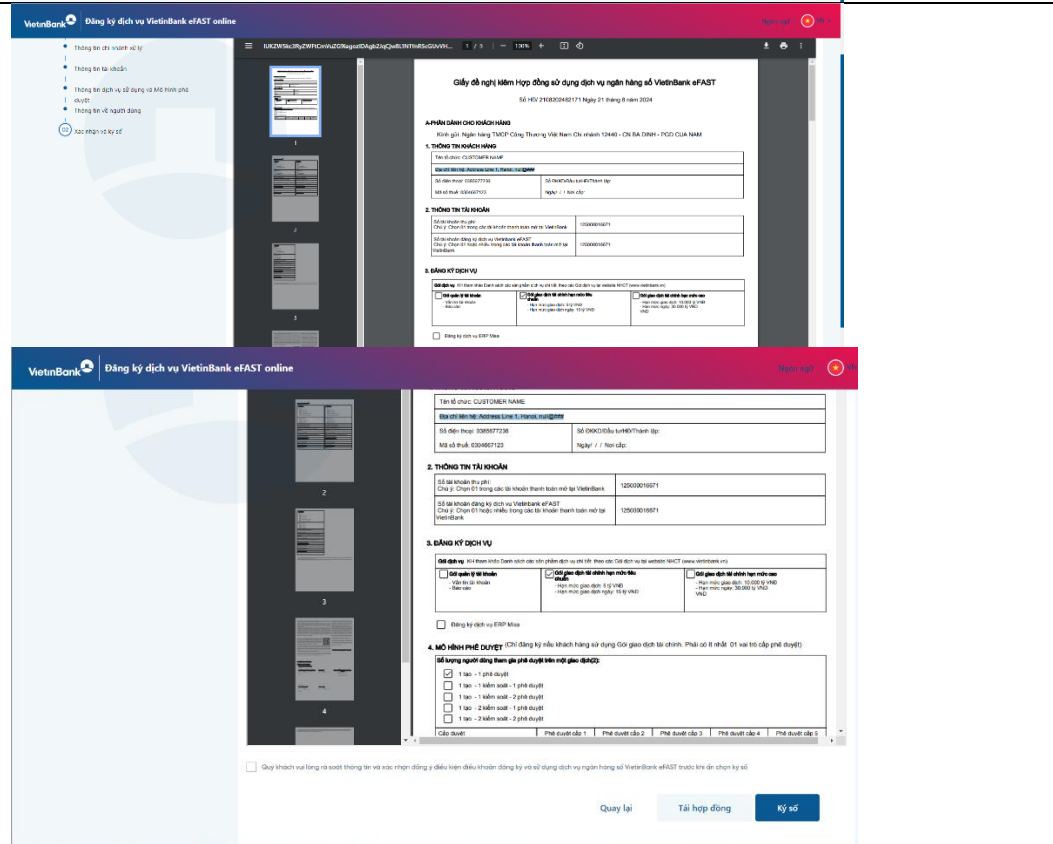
VietinBank | Đăng ký dịch vụ VietinBank eFAST online

Ngôn ngữ

Thông tin chủ doanh nghiệp

Thông tin tài khoản

Thông tin dịch vụ sử dụng và Mô hình phê duyệt

Thông tin về người dùng

02 Xác nhận và ký số

IUKZW5kc3RyZWFtCmVuZG9iagotDAgbZiqCjw8L1N1YmRScGUvVH... 1 / 5 — 100% +

1

2

3

Giấy đề nghị kiêm Hợp đồng sử dụng dịch vụ ngân hàng số VietinBank eFAST

Số HĐ: 2108202482171 Ngày 21 tháng 8 năm 2024

A-PHẦN DÀNH CHO KHÁCH HÀNG

Kính gửi: Ngân hàng TMCP Công Thương Việt Nam Chi nhánh 12440 - CN BA DINH - PGD CUA NAM

1. THÔNG TIN KHÁCH HÀNG

| Tên tổ chức: CUSTOMER NAME | |
|---|---|
| Địa chỉ liên hệ: Address Line 1, Hanoi, null@HN | |
| Số điện thoại: 0385677238 | Số ĐKKD/Đầu tư/HĐ/Thành lập: |
| Mã số thuế: 0304667123 | Ngày/ / / Nơi cấp: |

2. THÔNG TIN TÀI KHOẢN

| Số tài khoản thu phí: Chú ý: Chọn 01 trong các tài khoản thanh toán mở tại VietinBank | 125000016671 |
|---|---|
| Số tài khoản đăng ký dịch vụ Vietinbank eFAST Chú ý: Chọn 01 hoặc nhiều trong các tài khoản thanh toán mở tại VietinBank | 125000016671 |

3. ĐĂNG KÝ DỊCH VỤ

Gói dịch vụ: Khi tham khảo Danh sách các sản phẩm dịch vụ chi tiết theo các Gói dịch vụ tại website NHCT (www.vietinbank.vn)

| Gói quản lý tài khoản - Vấn tin tài khoản - Báo cáo | Gói giao dịch tài chính hạn mức tiêu chuẩn - Hạn mức giao dịch: 5 tỷ VNĐ - Hạn mức giao dịch ngày: 15 tỷ VNĐ | Gói giao dịch tài chính hạn mức cao - Hạn mức giao dịch: 10.000 tỷ VNĐ - Hạn mức ngày: 30.000 tỷ VNĐ |
|---|---|---|

Đăng ký dịch vụ ERP Misa

VietinBank | Đăng ký dịch vụ VietinBank eFAST online

Ngôn ngữ

2

3

4

4. MÔ HÌNH PHÊ DUYỆT (Chỉ đăng ký nếu khách hàng sử dụng Gói giao dịch tài chính. Phải có ít nhất 01 vai trò cấp phê duyệt)

Số lượng người dùng tham gia phê duyệt trên một giao dịch(3):

1 tạo - 1 phê duyệt

1 tạo - 1 kiểm soát - 1 phê duyệt

1 tạo - 1 kiểm soát - 2 phê duyệt

1 tạo - 2 kiểm soát - 1 phê duyệt

1 tạo - 2 kiểm soát - 2 phê duyệt

| Cấp duyệt | Phê duyệt cấp 1 | Phê duyệt cấp 2 | Phê duyệt cấp 3 | Phê duyệt cấp 4 | Phê duyệt cấp 5 |
|---|---|---|---|---|---|

Quý khách vui lòng rà soát thông tin và xác nhận đồng ý điều kiện điều khoản đăng ký và sử dụng dịch vụ ngân hàng số VietinBank eFAST trước khi ấn chọn ký số

Quay lại

Tải hợp đồng

Ký số